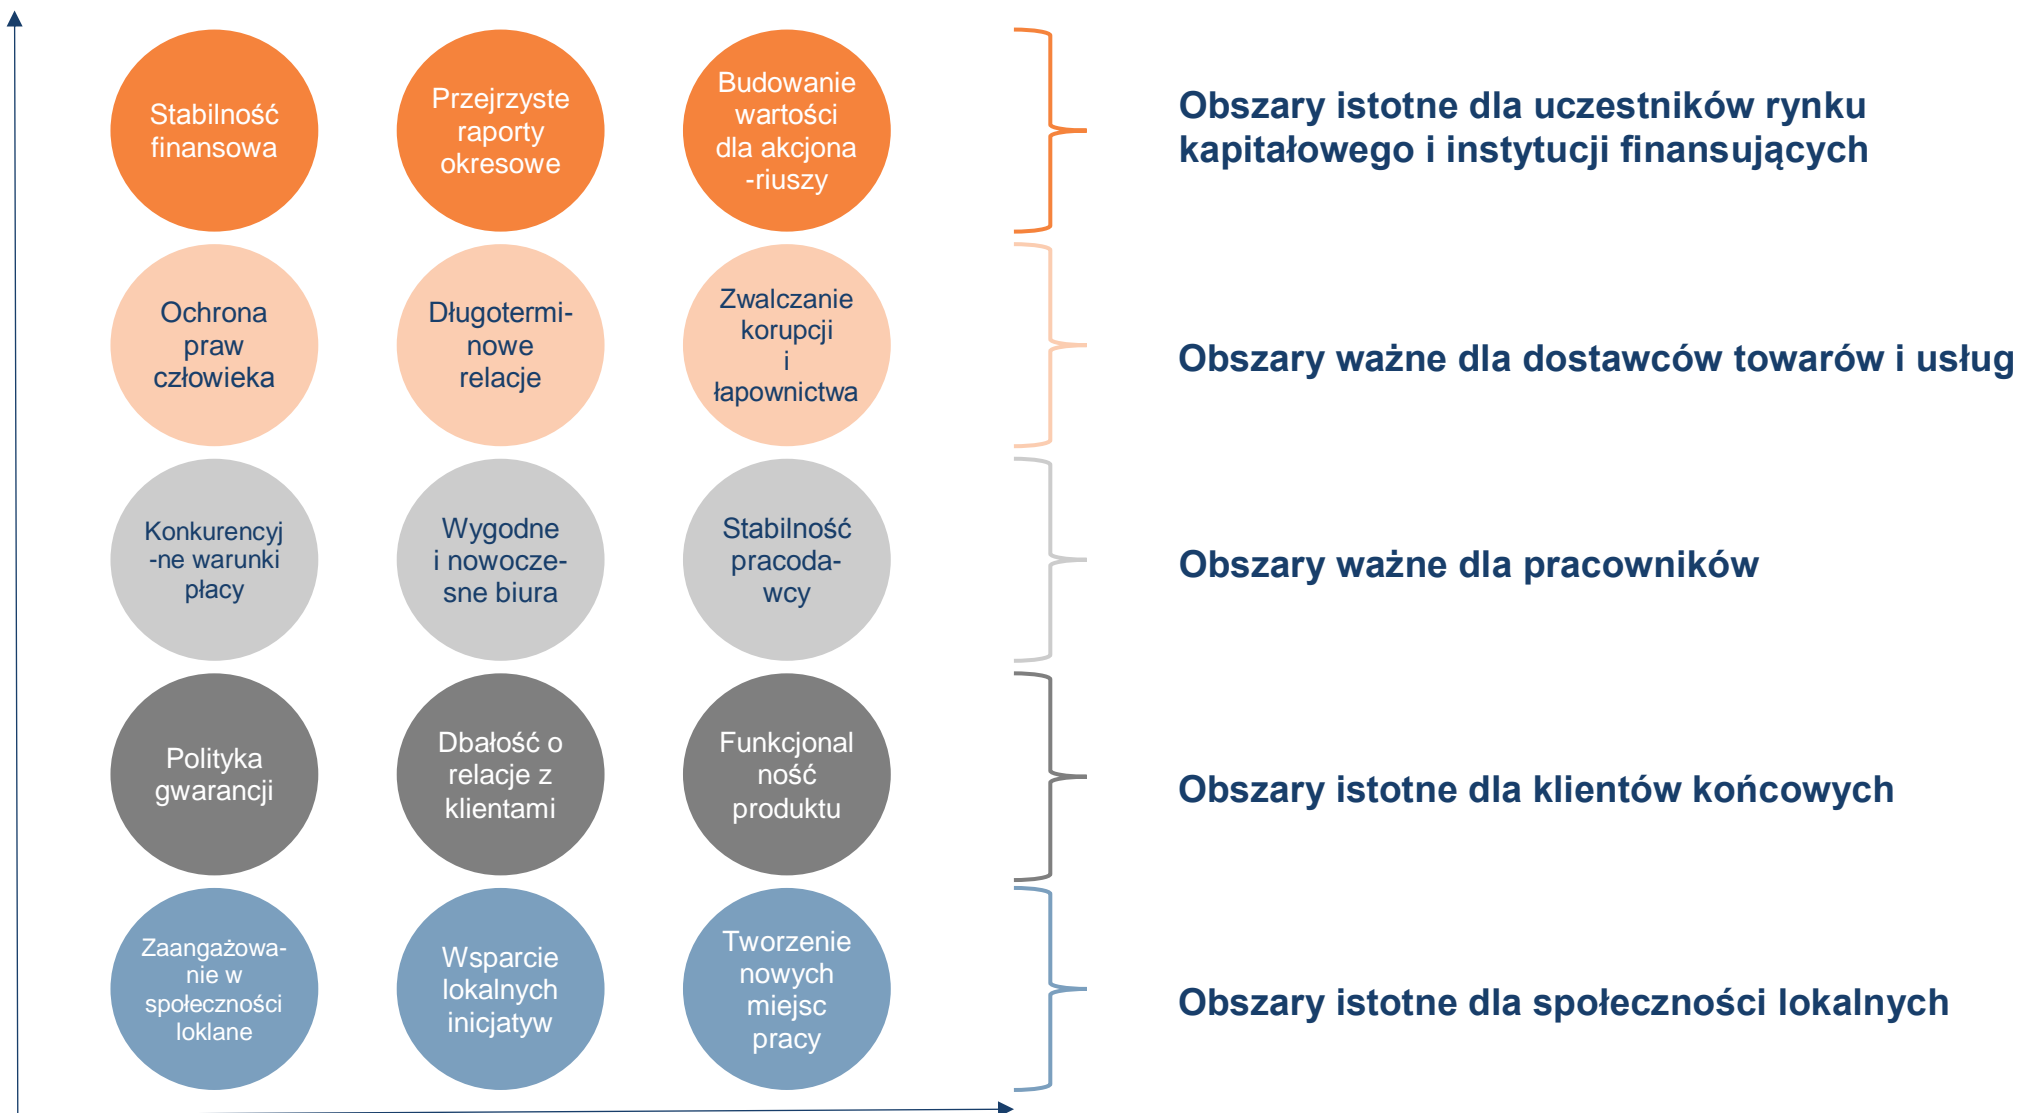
Stabilność finansowa

Przejrzyste raporty okresowe

Budowanie wartości dla akcjona-riuszy

Obszary istotne dla uczestników rynku kapitałowego i instytucji finansujących

Ochrona praw człowieka

Długotermi-nowe relacje

Zwalczanie korupcji i łapownictwa

Obszary ważne dla dostawców towarów i usług

Konkurencyj-ne warunki płacy

Wygodne i nowocze-sne biura

Stabilność pracoda-wcy

Obszary ważne dla pracowników

Polityka gwarancji

Dbałość o relacje z klientami

Funkcjonal ność produktu

Obszary istotne dla klientów końcowych

Zaangażowa-nie w społeczności loklane

Wsparcie lokalnych inicjatyw

Tworzenie nowych miejsc pracy

Obszary istotne dla społeczności lokalnych